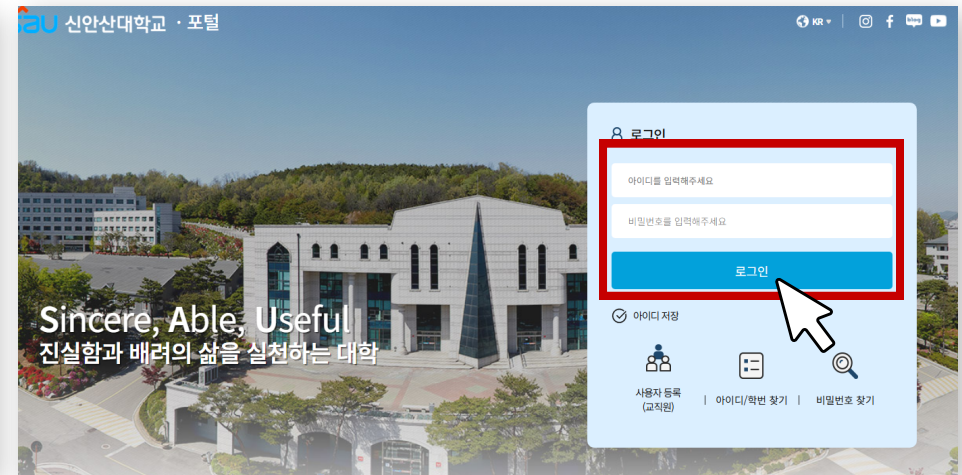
SAU 신안산대학교 · 포털

KR

로그인

아이디를 입력해주세요

비밀번호를 입력해주세요

로그인

아이디 저장

Sincere, Able, Useful
진실함과 배려의 삶을 실천하는 대학

사용자 등록 (교직원) | 아이디/학번 찾기 | 비밀번호 찾기